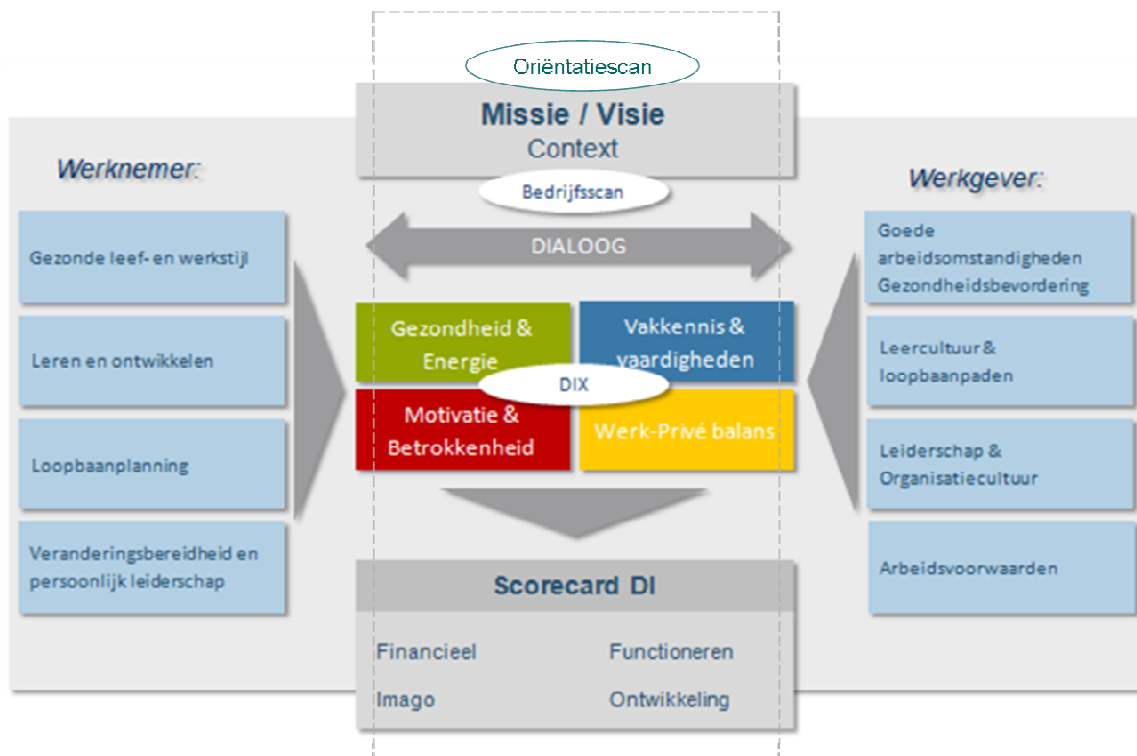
Oriëntatiescan

Missie / Visie
Context

Bedrijfsscan

Werknemer:

Werkgever:

DIALOOG

Gezonde leef- en werkstijl

Leren en ontwikkelen

Loopbaanplanning

Veranderingsbereidheid en persoonlijk leiderschap

Goede arbeidsomstandigheden Gezondheidsbevordering

Leercultuur & loopbaanpaden

Leiderschap & Organisatiecultuur

Arbeidsvoorwaarden

Gezondheid & Energie

Vakkennis & vaardigheden

DIX

Motivatie & Betrokkenheid

Werk-Privé balans

Scorecard DI

Financieel

Functioneren

Imago

Ontwikkeling